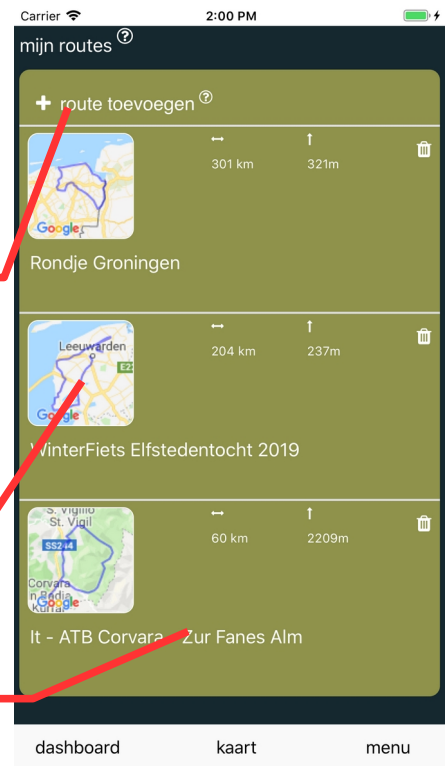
Carrier 2:00 PM

mijn routes ?

+ route toevoegen ?

Google

301 km 321m

Rondje Groningen

Leeuwarden

E22

Google

204 km 237m

WinterFiets Elfstedentocht 2019

S. Vigilio
St. Vigil

SS244

Corvara
in Badia
Kurfar

Google

60 km 2209m

It - ATB Corvara - Zur Fanes Alm

dashboard kaart menu